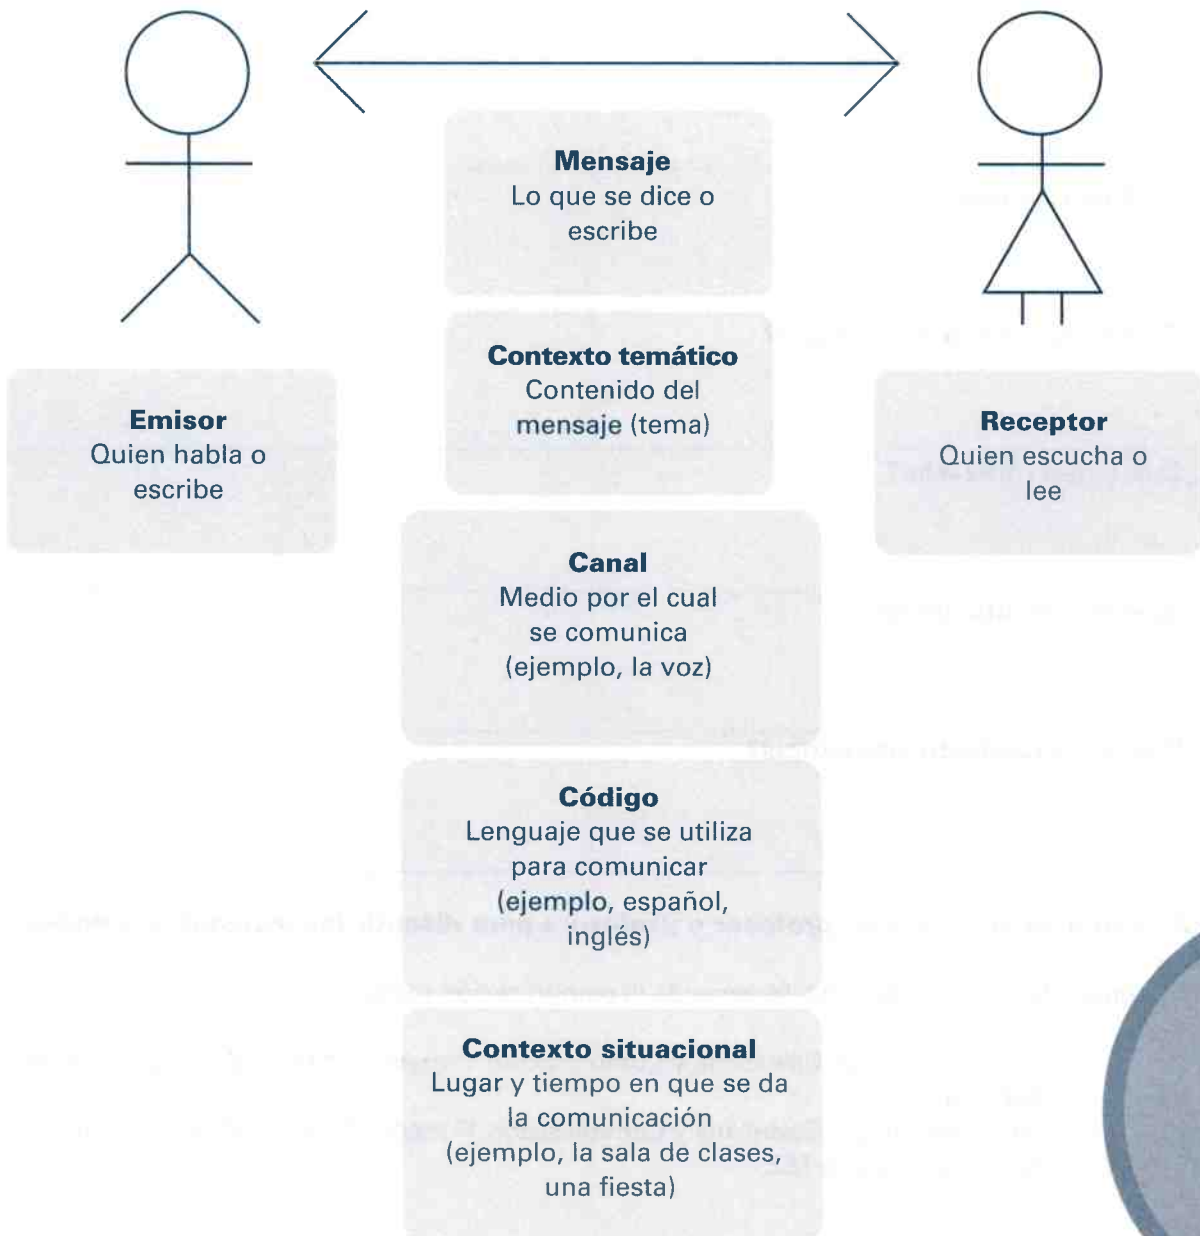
Mensaje
Lo que se dice o escribe

Emisor
Quien habla o escribe

Contexto temático
Contenido del mensaje (tema)

Receptor
Quien escucha o lee

Canal
Medio por el cual se comunica (ejemplo, la voz)

Código
Lenguaje que se utiliza para comunicar (ejemplo, español, inglés)

Contexto situacional
Lugar y tiempo en que se da la comunicación (ejemplo, la sala de clases, una fiesta)